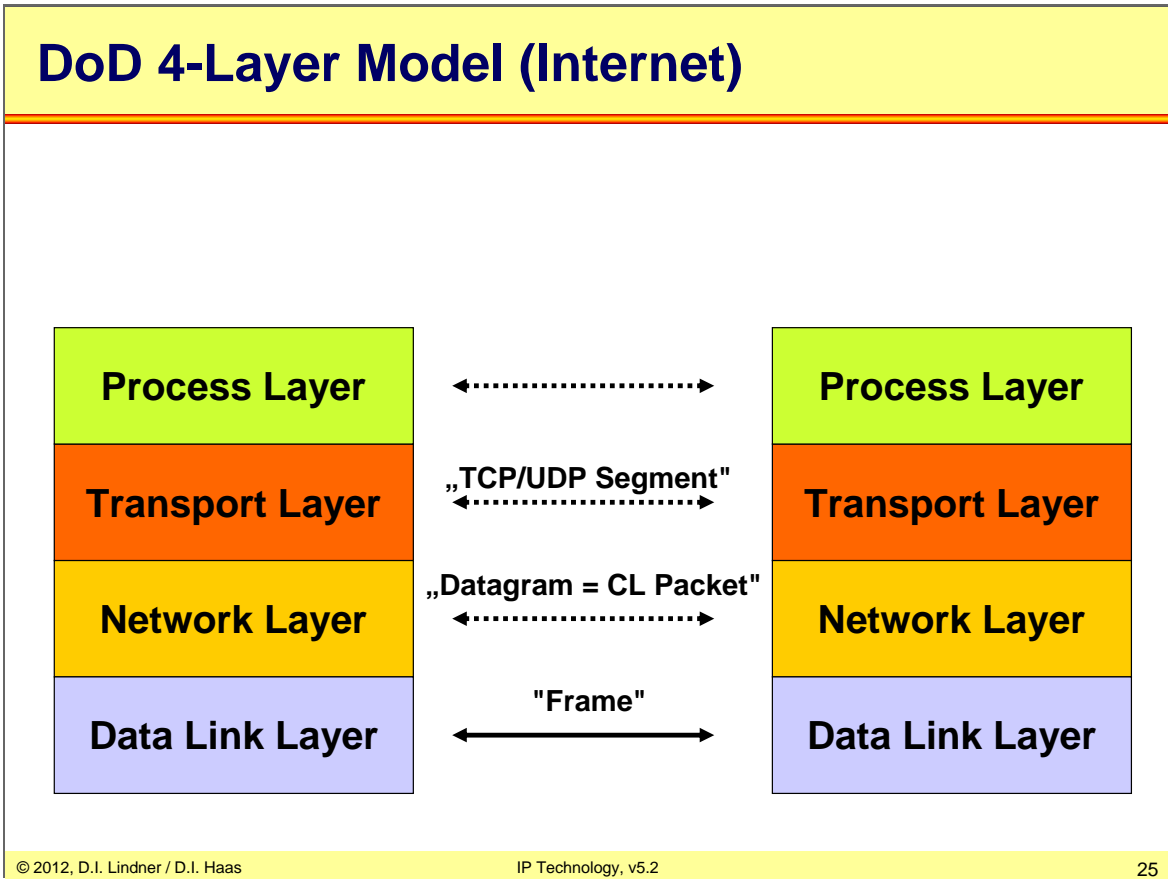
DoD 4-Layer Model (Internet)

| | | |
|---|---|---|
| Process Layer | | Process Layer |
| Transport Layer | „TCP/UDP Segment" | Transport Layer |
| Network Layer | „Datagram = CL Packet" | Network Layer |
| Data Link Layer | "Frame" | Data Link Layer |

© 2012, D.I. Lindner / D.I. Haas

IP Technology, v5.2

25